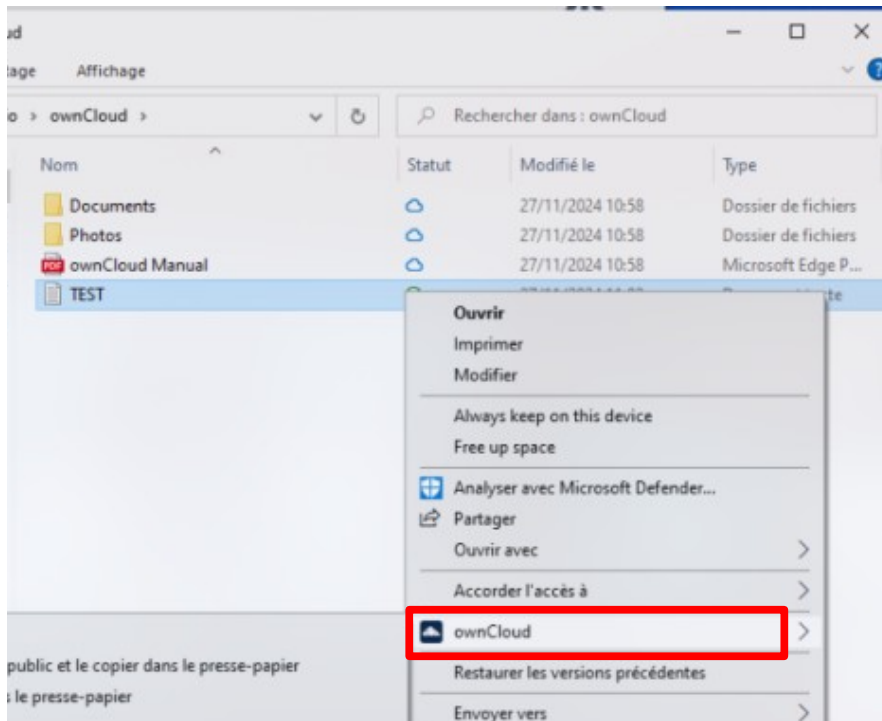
ud

tage Affichage

o › ownCloud ›

Rechercher dans : ownCloud

| Nom | Statut | Modifié le | Type |
|---|---|---|---|
| Documents | | 27/11/2024 10:58 | Dossier de fichiers |
| Photos | | 27/11/2024 10:58 | Dossier de fichiers |
| ownCloud Manual | | 27/11/2024 10:58 | Microsoft Edge P... |
| TEST | | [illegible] | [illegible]te |

Ouvrir
Imprimer
Modifier
Always keep on this device
Free up space
Analyser avec Microsoft Defender...
Partager
Ouvrir avec
Accorder l'accès à
ownCloud
Restaurer les versions précédentes
Envoyer vers

public et le copier dans le presse-papier
s le presse-papier